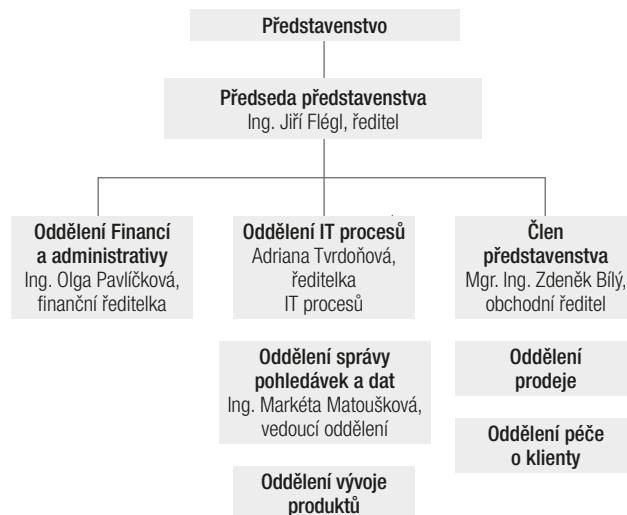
Představenstvo

Předseda představenstva
Ing. Jiří Flégl, ředitel

Oddělení Financí a administrativy
Ing. Olga Pavlíčková, finanční ředitelka

Oddělení IT procesů
Adriana Tvrdoňová, ředitelka IT procesů

Člen představenstva
Mgr. Ing. Zdeněk Bílý, obchodní ředitel

Oddělení správy pohledávek a dat
Ing. Markéta Matoušková, vedoucí oddělení

Oddělení vývoje produktů

Oddělení prodeje

Oddělení péče o klienty